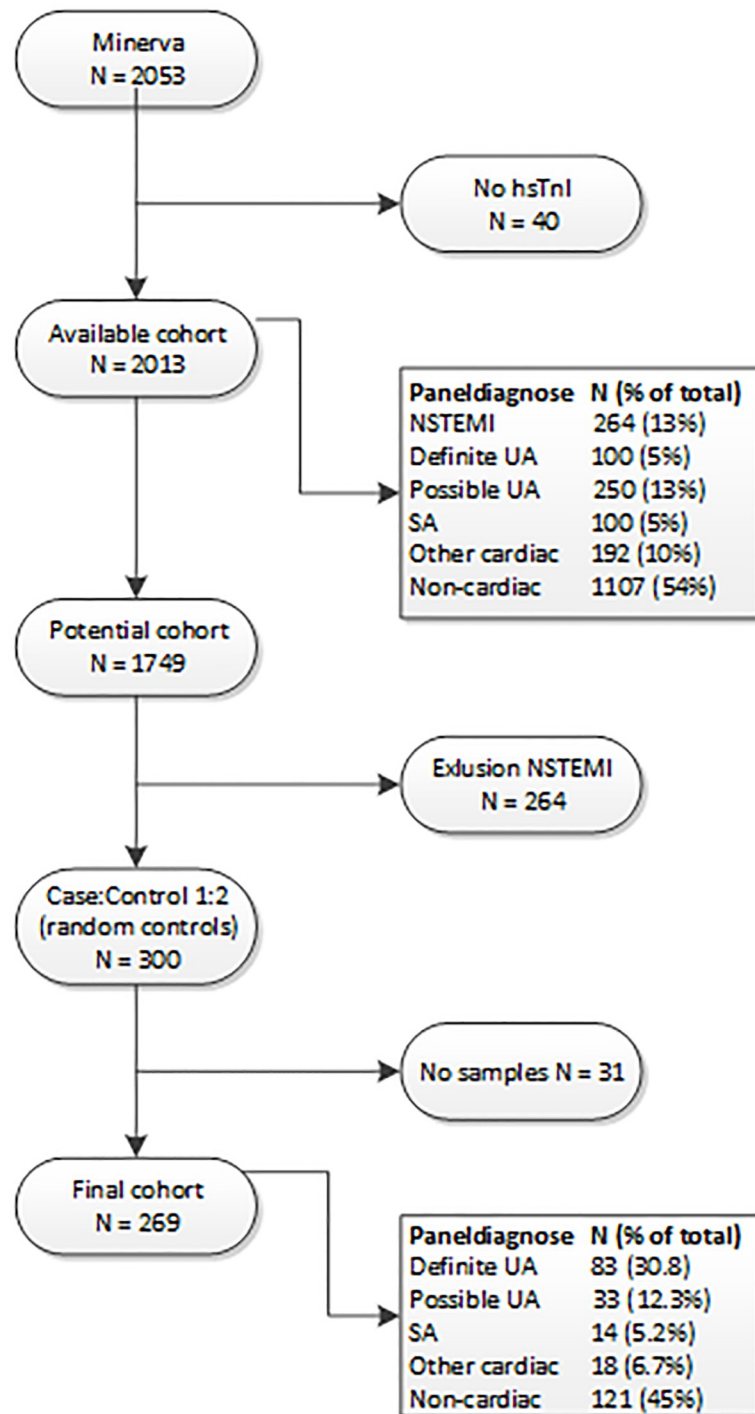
Minerva
N = 2053

No hsTnI
N = 40

Available cohort
N = 2013

| Paneldiagnose | N (% of total) |
|---|---|
| NSTEMI | 264 (13%) |
| Definite UA | 100 (5%) |
| Possible UA | 250 (13%) |
| SA | 100 (5%) |
| Other cardiac | 192 (10%) |
| Non-cardiac | 1107 (54%) |

Potential cohort
N = 1749

Exlusion NSTEMI
N = 264

Case:Control 1:2
(random controls)
N = 300

No samples N = 31

Final cohort
N = 269

| Paneldiagnose | N (% of total) |
|---|---|
| Definite UA | 83 (30.8) |
| Possible UA | 33 (12.3%) |
| SA | 14 (5.2%) |
| Other cardiac | 18 (6.7%) |
| Non-cardiac | 121 (45%) |